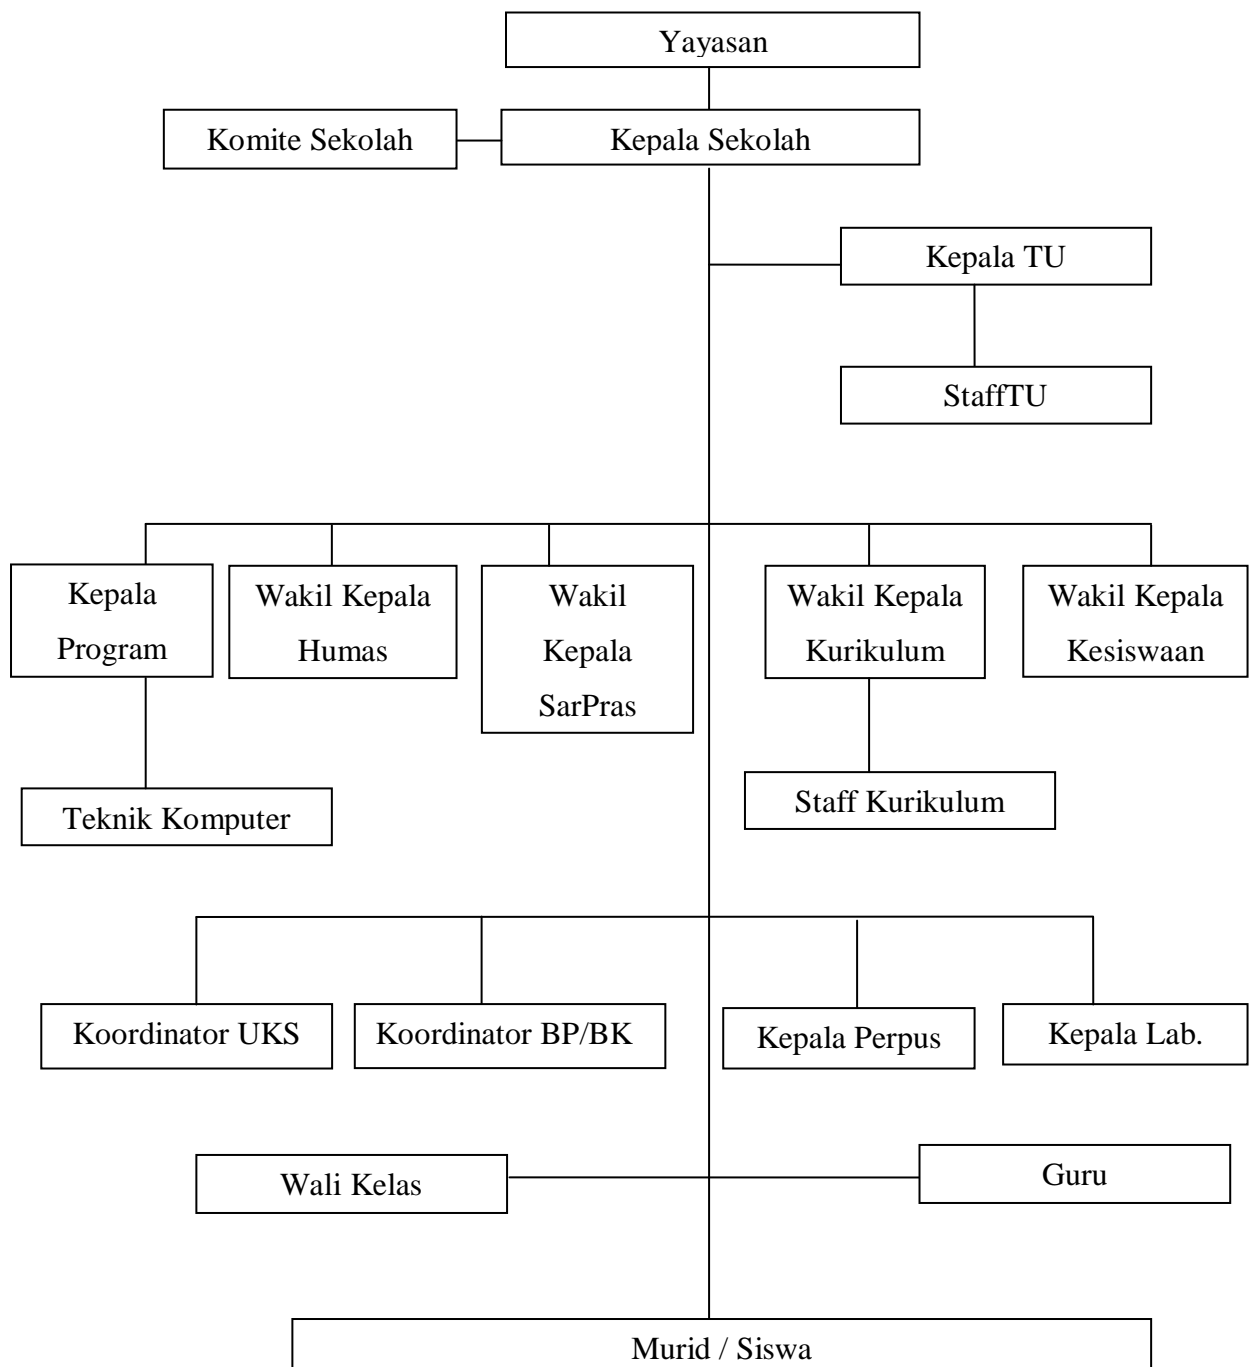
Yayasan

Komite Sekolah

Kepala Sekolah

Kepala TU

StaffTU

Kepala Program

Wakil Kepala Humas

Wakil Kepala SarPras

Wakil Kepala Kurikulum

Wakil Kepala Kesiswaan

Teknik Komputer

Staff Kurikulum

Koordinator UKS

Koordinator BP/BK

Kepala Perpus

Kepala Lab.

Wali Kelas

Guru

Murid / Siswa